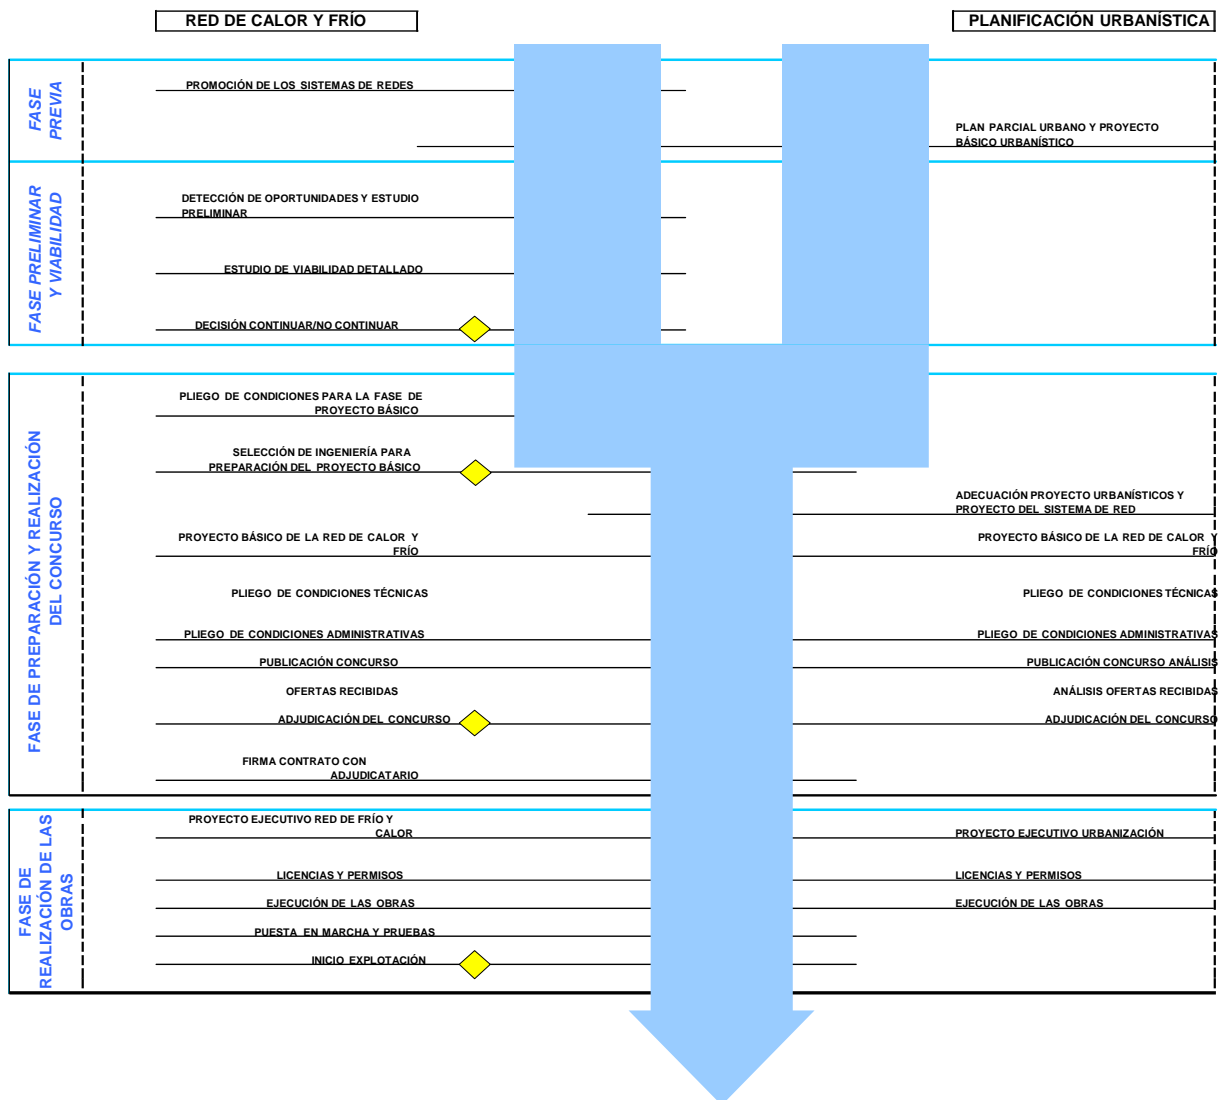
RED DE CALOR Y FRÍO

PLANIFICACIÓN URBANÍSTICA

FASE PREVIA

PROMOCIÓN DE LOS SISTEMAS DE REDES

PLAN PARCIAL URBANO Y PROYECTO BÁSICO URBANÍSTICO

FASE PRELIMINAR Y VIABILIDAD

DETECCIÓN DE OPORTUNIDADES Y ESTUDIO PRELIMINAR

ESTUDIO DE VIABILIDAD DETALLADO

DECISIÓN CONTINUAR/NO CONTINUAR

FASE DE PREPARACIÓN Y REALIZACIÓN DEL CONCURSO

PLIEGO DE CONDICIONES PARA LA FASE DE PROYECTO BÁSICO

SELECCIÓN DE INGENIERÍA PARA PREPARACIÓN DEL PROYECTO BÁSICO

ADECUACIÓN PROYECTO URBANÍSTICOS Y PROYECTO DEL SISTEMA DE RED

PROYECTO BÁSICO DE LA RED DE CALOR Y FRÍO

PROYECTO BÁSICO DE LA RED DE CALOR Y FRÍO

PLIEGO DE CONDICIONES TÉCNICAS

PLIEGO DE CONDICIONES TÉCNICAS

PLIEGO DE CONDICIONES ADMINISTRATIVAS

PLIEGO DE CONDICIONES ADMINISTRATIVAS

PUBLICACIÓN CONCURSO

PUBLICACIÓN CONCURSO ANÁLISIS

OFERTAS RECIBIDAS

ANÁLISIS OFERTAS RECIBIDAS

ADJUDICACIÓN DEL CONCURSO

ADJUDICACIÓN DEL CONCURSO

FIRMA CONTRATO CON ADJUDICATARIO

FASE DE REALIZACIÓN DE LAS OBRAS

PROYECTO EJECUTIVO RED DE FRÍO Y CALOR

PROYECTO EJECUTIVO URBANIZACIÓN

LICENCIAS Y PERMISOS

LICENCIAS Y PERMISOS

EJECUCIÓN DE LAS OBRAS

EJECUCIÓN DE LAS OBRAS

PUESTA EN MARCHA Y PRUEBAS

INICIO EXPLOTACIÓN